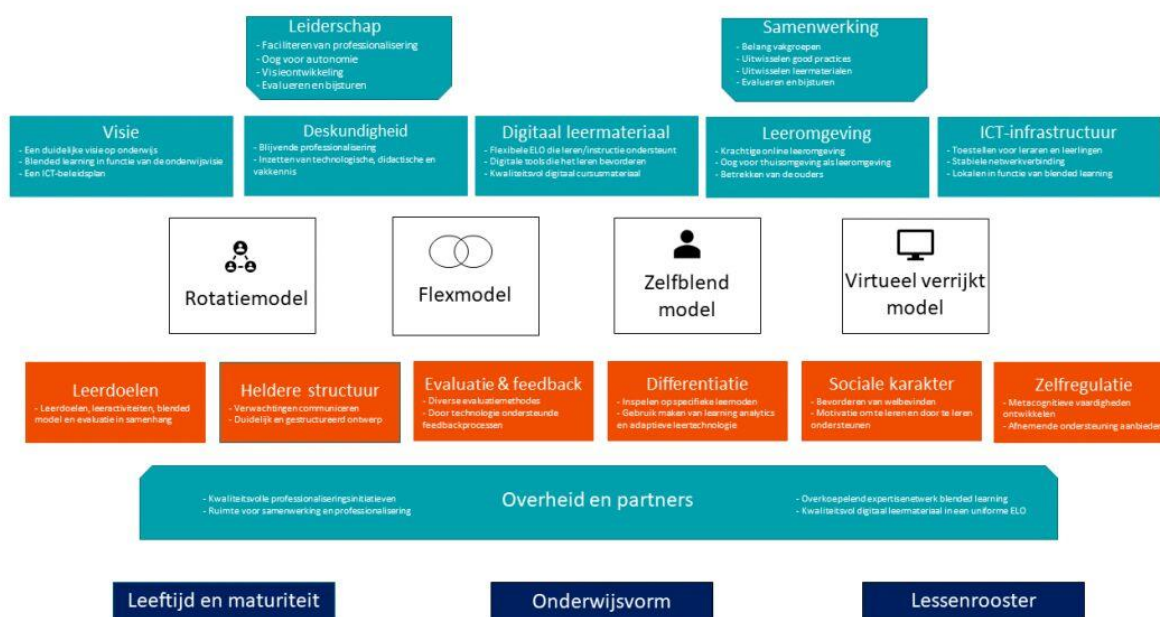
Leiderschap
- Faciliteren van professionalisering
- Oog voor autonomie
- Visieontwikkeling
- Evalueren en bijsturen

Samenwerking
- Belang vakgroepen
- Uitwisselen good practices
- Uitwisselen leermaterialen
- Evalueren en bijsturen

Visie
- Een duidelijke visie op onderwijs
- Blended learning in functie van de onderwijsvisie
- Een ICT-beleidsplan

Deskundigheid
- Blijvende professionalisering
- Inzetten van technologische, didactische en vakkennis

Digitaal leermateriaal
- Flexibele ELO die leren/instructie ondersteunt
- Digitale tools die het leren bevorderen
- Kwaliteitsvol digitaal cursusmateriaal

Leeromgeving
- Krachtige online leeromgeving
- Oog voor thuisomgeving als leeromgeving
- Betrekken van de ouders

ICT-infrastructuur
- Toestellen voor leraren en leerlingen
- Stabiele netwerkverbinding
- Lokalen in functie van blended learning

Rotatiemodel

Flexmodel

Zelfblend model

Virtueel verrijkt model

Leerdoelen
- Leerdoelen, leeractiviteiten, blended model en evaluatie in samenhang

Heldere structuur
- Verwachtingen communiceren
- Duidelijk en gestructureerd ontwerp

Evaluatie & feedback
- Diverse evaluatiemethodes
- Door technologie ondersteunde feedbackprocessen

Differentiatie
- Inspelen op specifieke leernoden
- Gebruik maken van learning analytics en adaptieve leertechnologie

Sociale karakter
- Bevorderen van welbevinden
- Motivatie om te leren en door te leren ondersteunen

Zelfregulatie
- Metacognitieve vaardigheden ontwikkelen
- Afnemende ondersteuning aanbieden

- Kwaliteitsvolle professionaliseringsinitiatieven
- Ruimte voor samenwerking en professionalisering

Overheid en partners

- Overkoepelend expertisenetwerk blended learning
- Kwaliteitsvol digitaal leermateriaal in een uniforme ELO

Leeftijd en maturiteit

Onderwijsvorm

Lessenrooster